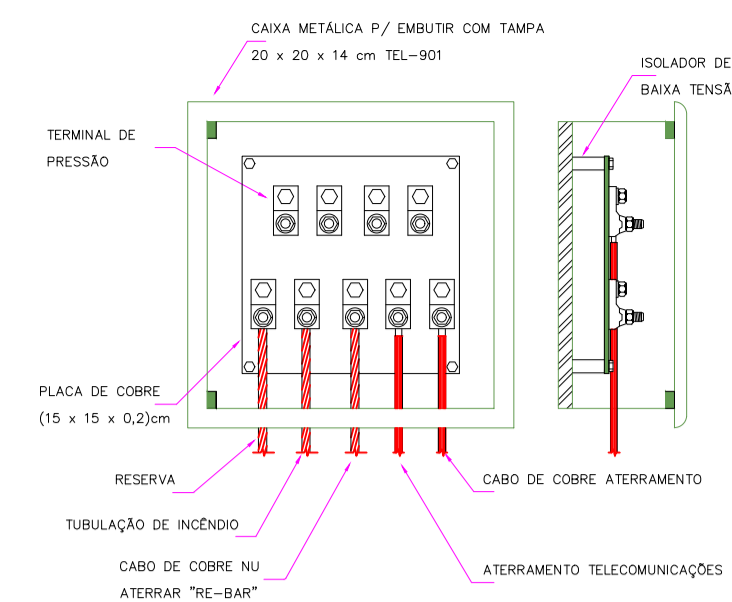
CAIXA METÁLICA P/ EMBUTIR COM TAMPA
20 x 20 x 14 cm TEL-901

ISOLADOR DE
BAIXA TENSÃ

TERMINAL DE
PRESSÃO

PLACA DE COBRE
(15 x 15 x 0,2)cm

RESERVA

TUBULAÇÃO DE INCÊNDIO

CABO DE COBRE NU
ATERRAR "RE-BAR"

CABO DE COBRE ATERRAMENTO

ATERRAMENTO TELECOMUNICAÇÕES